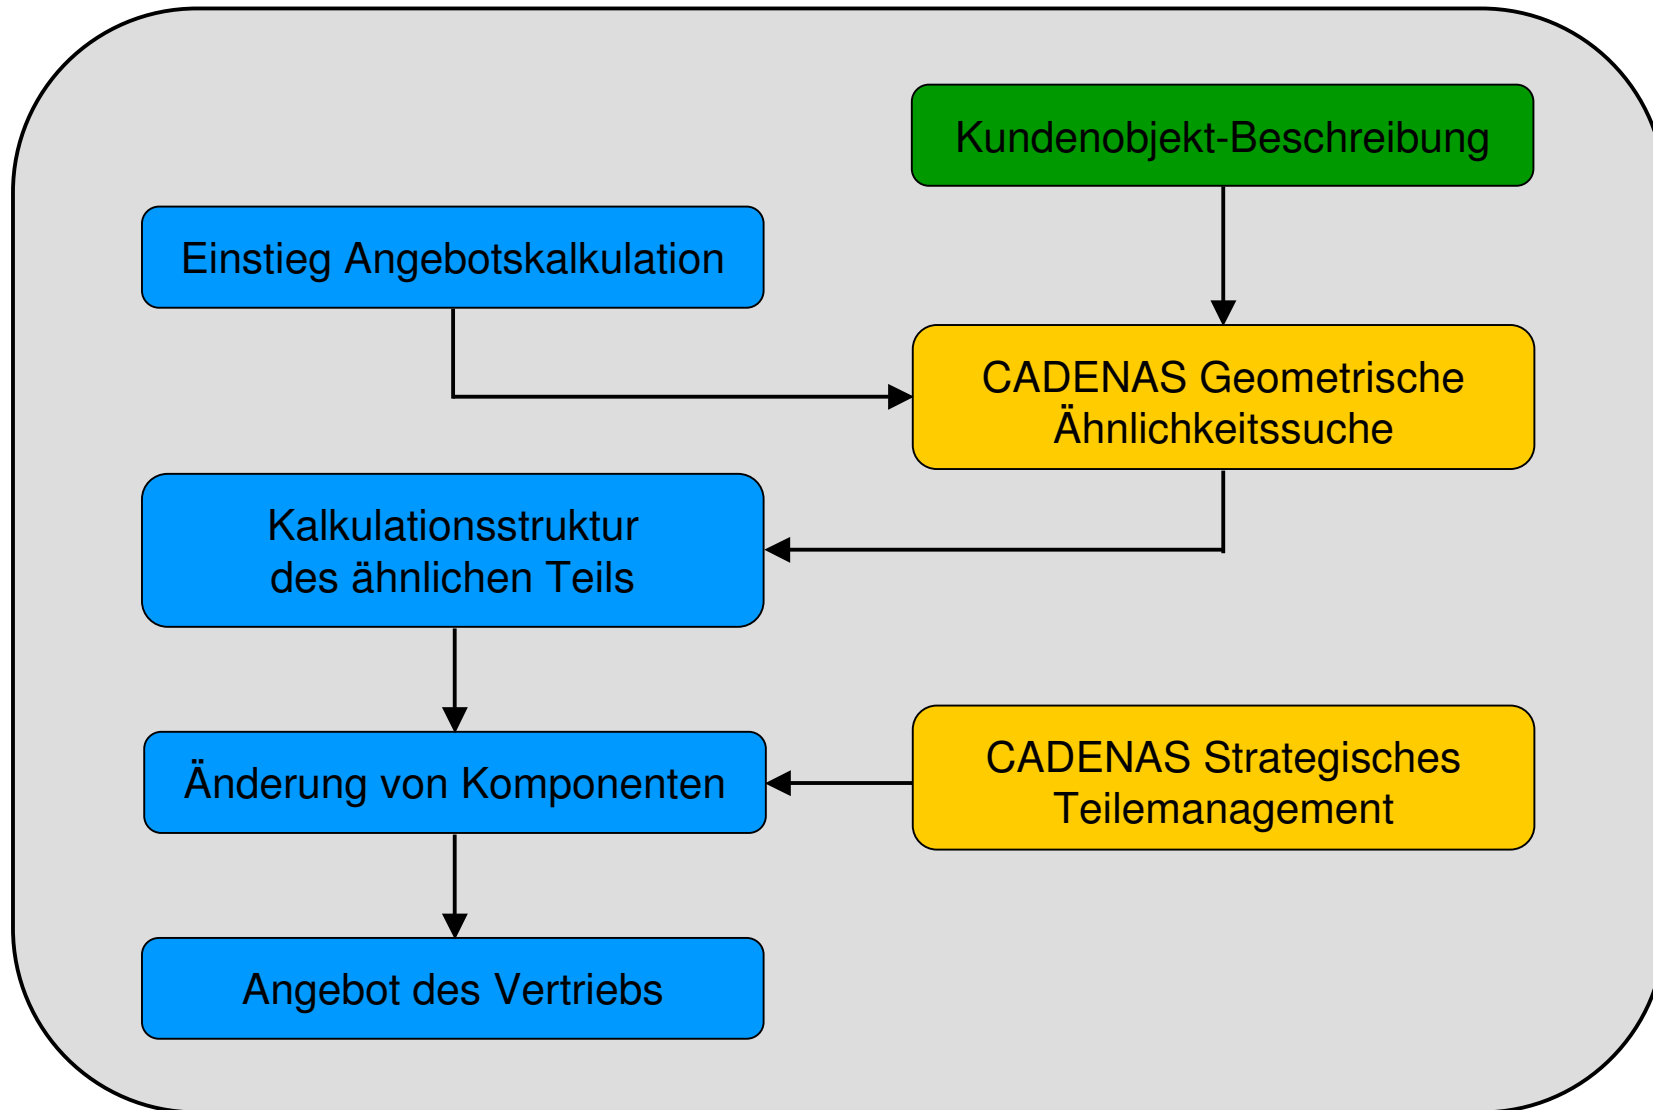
Kundenobjekt-Beschreibung

Einstieg Angebotskalkulation

CADENAS Geometrische Ähnlichkeitssuche

Kalkulationsstruktur des ähnlichen Teils

Änderung von Komponenten

CADENAS Strategisches Teilemanagement

Angebot des Vertriebs